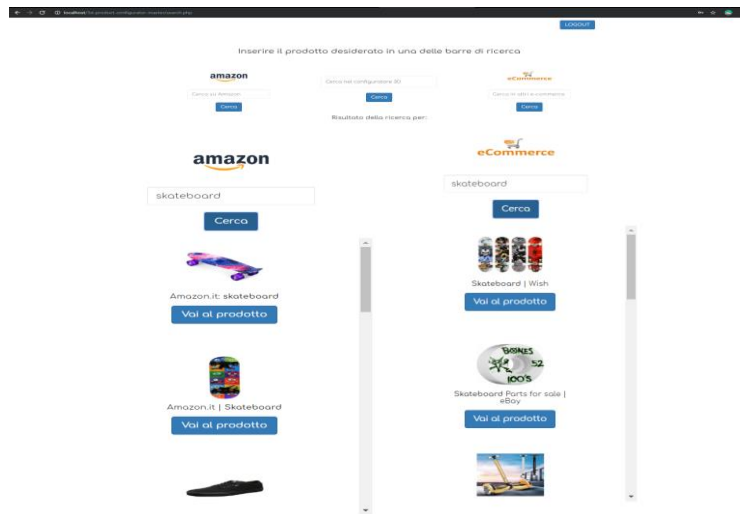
localhost/3d-product-configurator-master/search.php

LOGOUT

Inserire il prodotto desiderato in una delle barre di ricerca

amazon

Cerca su Amazon

Cerca

Cerca nel configuratore 3D

Cerca

eCommerce

Cerca in altri e-commerce

Cerca

Risultato della ricerca per:

amazon

skateboard

Cerca

Amazon.it: skateboard

Vai al prodotto

Amazon.it | Skateboard

Vai al prodotto

eCommerce

skateboard

Cerca

Skateboard | Wish

Vai al prodotto

BONES 52 100'S

Skateboard Parts for sale | eBay

Vai al prodotto